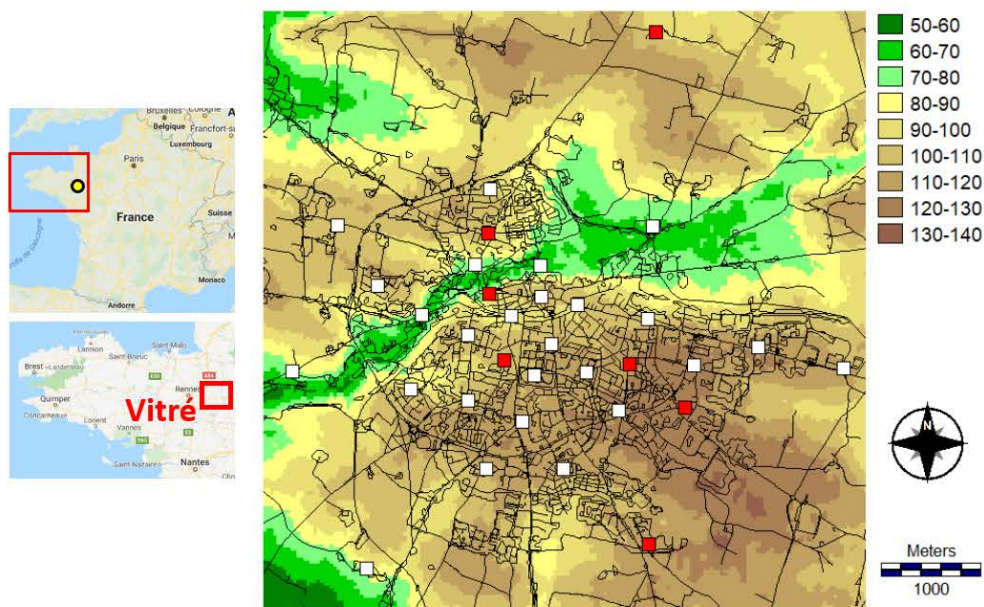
Bruxelles
Cologne
Belgique
Francfort-s
Luxembourg
Paris
France
Suisse
Golfe de Gascogne
Monaco
Andorre

Lannion
Saint-Brieuc
Brest
Landerneau
Rennes
Quimper
Concarneau
Vannes
Saint-Nazaire
Nantes
Vitré

50-60
60-70
70-80
80-90
90-100
100-110
110-120
120-130
130-140

N

Meters
1000